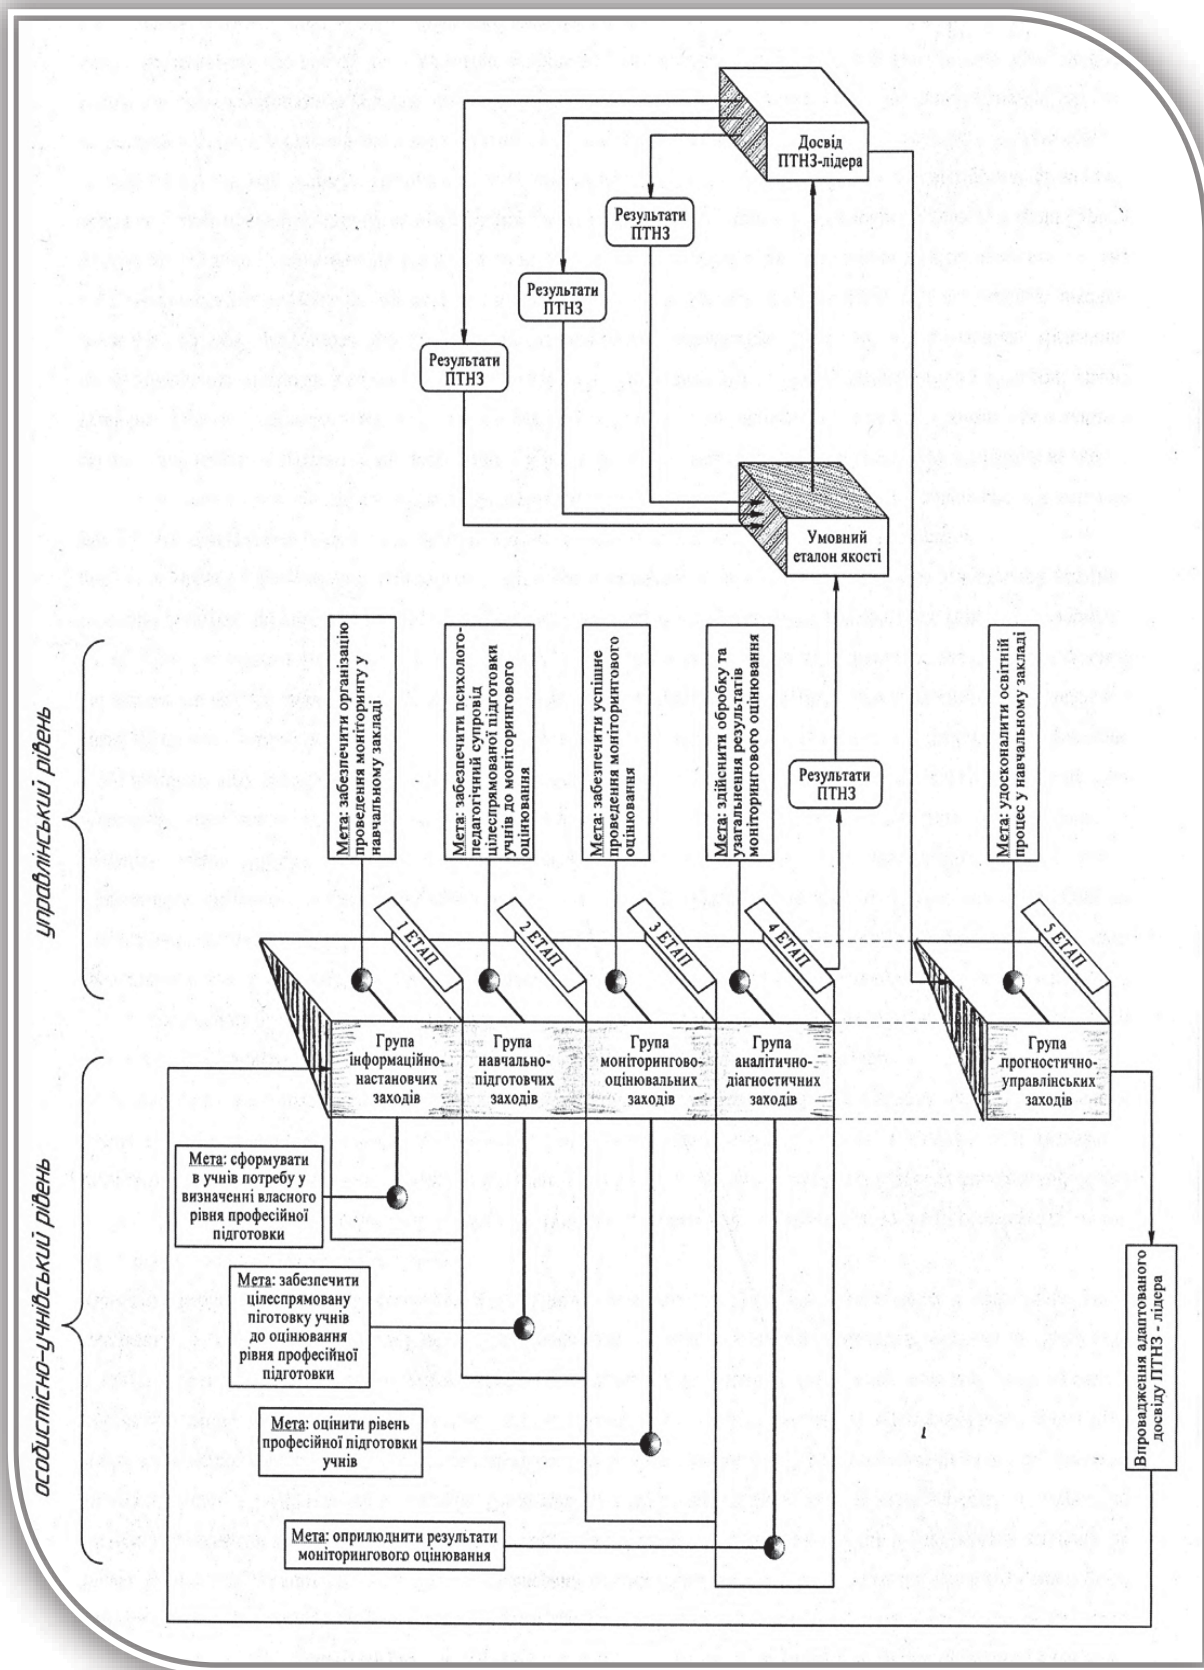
управлінський рівень

особистісно-учнівський рівень

Досвід ПТНЗ-лідера

Результати ПТНЗ

Результати ПТНЗ

Результати ПТНЗ

Умовний еталон якості

Мета: забезпечити організацію проведення моніторингу у навчальному закладі

Мета: забезпечити психолого-педагогічний супровід цілеспрямованої підготовки учнів до моніторингового оцінювання

Мета: забезпечити успішне проведення моніторингового оцінювання

Мета: здійснити обробку та узагальнення результатів моніторингового оцінювання

Результати ПТНЗ

Мета: удосконалити освітній процес у навчальному закладі

1 ЕТАП

2 ЕТАП

3 ЕТАП

4 ЕТАП

5 ЕТАП

Група інформаційно-настановчих заходів

Група навчально-підготовчих заходів

Група моніторингово-оцінювальних заходів

Група аналітично-діагностичних заходів

Група прогностично-управлінських заходів

Мета: сформувати в учнів потребу у визначенні власного рівня професійної підготовки

Мета: забезпечити цілеспрямовану піготовку учнів до оцінювання рівня професійної підготовки

Мета: оцінити рівень професійної підготовки учнів

Мета: оприлюднити результати моніторингового оцінювання

Впровадження адаптованого досвіду ПТНЗ - лідера